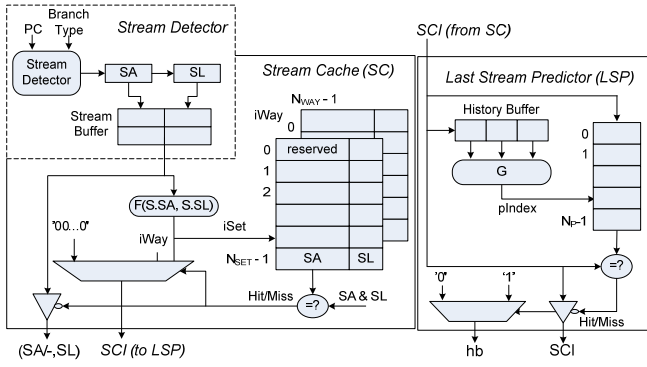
PC
Branch Type
Stream Detector
Stream Detector
SA
SL
Stream Buffer
Stream Cache (SC)
$N_{WAY}-1$
iWay
0
0
reserved
1
2
F(S.SA, S.SL)
'00...0'
iWay
iSet
$N_{SET}-1$
SA
SL
Hit/Miss
SA & SL
=?
(SA/-,SL)
SCI (to LSP)
SCI (from SC)
Last Stream Predictor (LSP)
History Buffer
G
pIndex
0
1
$N_{P}-1$
=?
'0'
'1'
Hit/Miss
hb
SCI